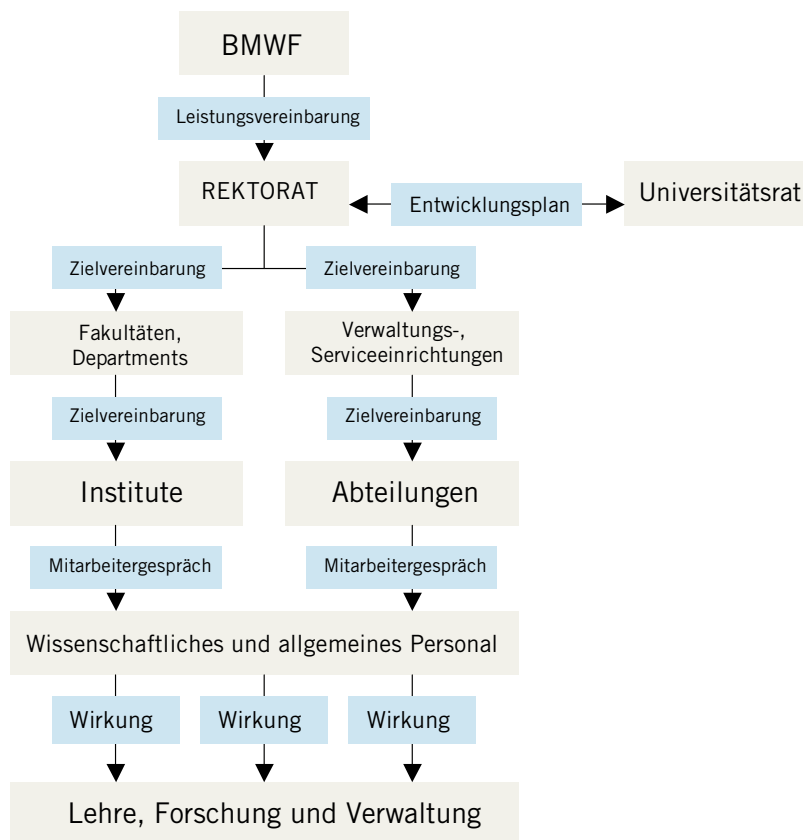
BMWF

Leistungsvereinbarung

REKTORAT

Entwicklungsplan

Universitätsrat

Zielvereinbarung

Zielvereinbarung

Fakultäten, Departments

Verwaltungs-, Serviceeinrichtungen

Zielvereinbarung

Zielvereinbarung

Institute

Abteilungen

Mitarbeitergespräch

Mitarbeitergespräch

Wissenschaftliches und allgemeines Personal

Wirkung

Wirkung

Wirkung

Lehre, Forschung und Verwaltung